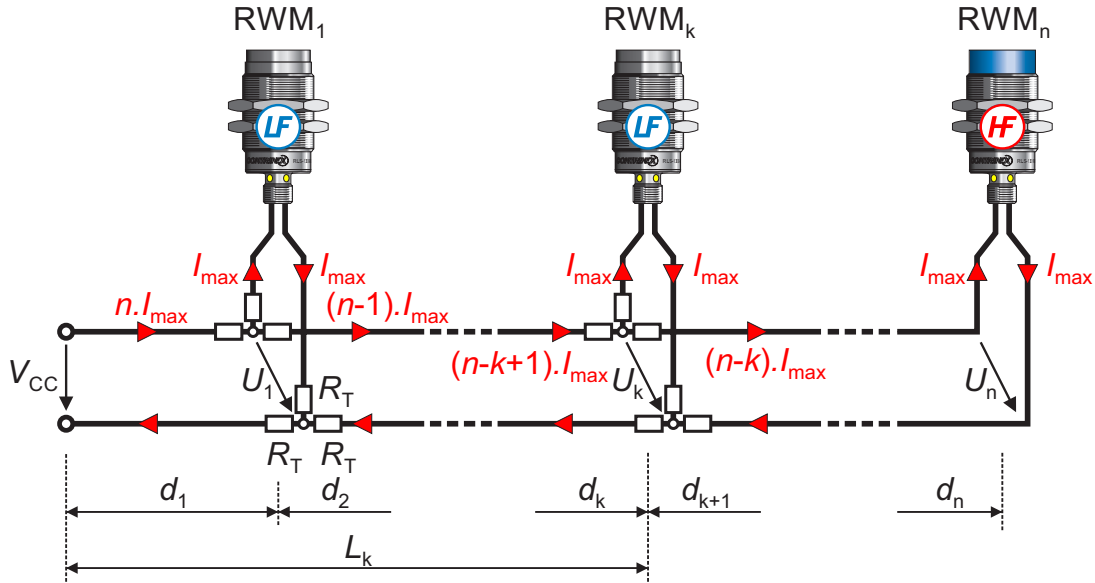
$RWM_1$

$RWM_k$

$RWM_n$

LF

LF

HF

CONTRINEX

CONTRINEX

CONTRINEX

$I_{max}$ $I_{max}$

$I_{max}$ $I_{max}$

$I_{max}$ $I_{max}$

$n.I_{max}$

$(n-1).I_{max}$

$(n-k+1).I_{max}$

$(n-k).I_{max}$

$V_{CC}$

$U_1$

$R_T$

$R_T$ $R_T$

$U_k$

$U_n$

$d_1$ $d_2$

$d_k$ $d_{k+1}$

$d_n$

$L_k$